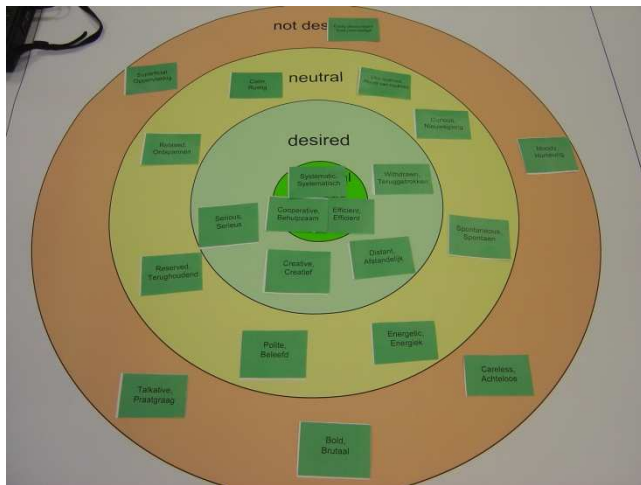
not des

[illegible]

neutral

desired

Superficial, Oppervlakkig

Calm, Rustig

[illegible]

Curious, Nieuwsgierig

Relaxed, Ontspannen

Moody, Humeurig

Systematic, Systematisch

Withdrawn, Teruggetrokken

Serious, Serieus

Cooperative, Behulpzaam

Efficient, Efficiënt

Spontaneous, Spontaan

Distant, Afstandelijk

Reserved, Terughoudend

Creative, Creatief

Polite, Beleefd

Energetic, Energiek

Careless, Achteloos

Talkative, Praatgraag

Bold, Brutaal